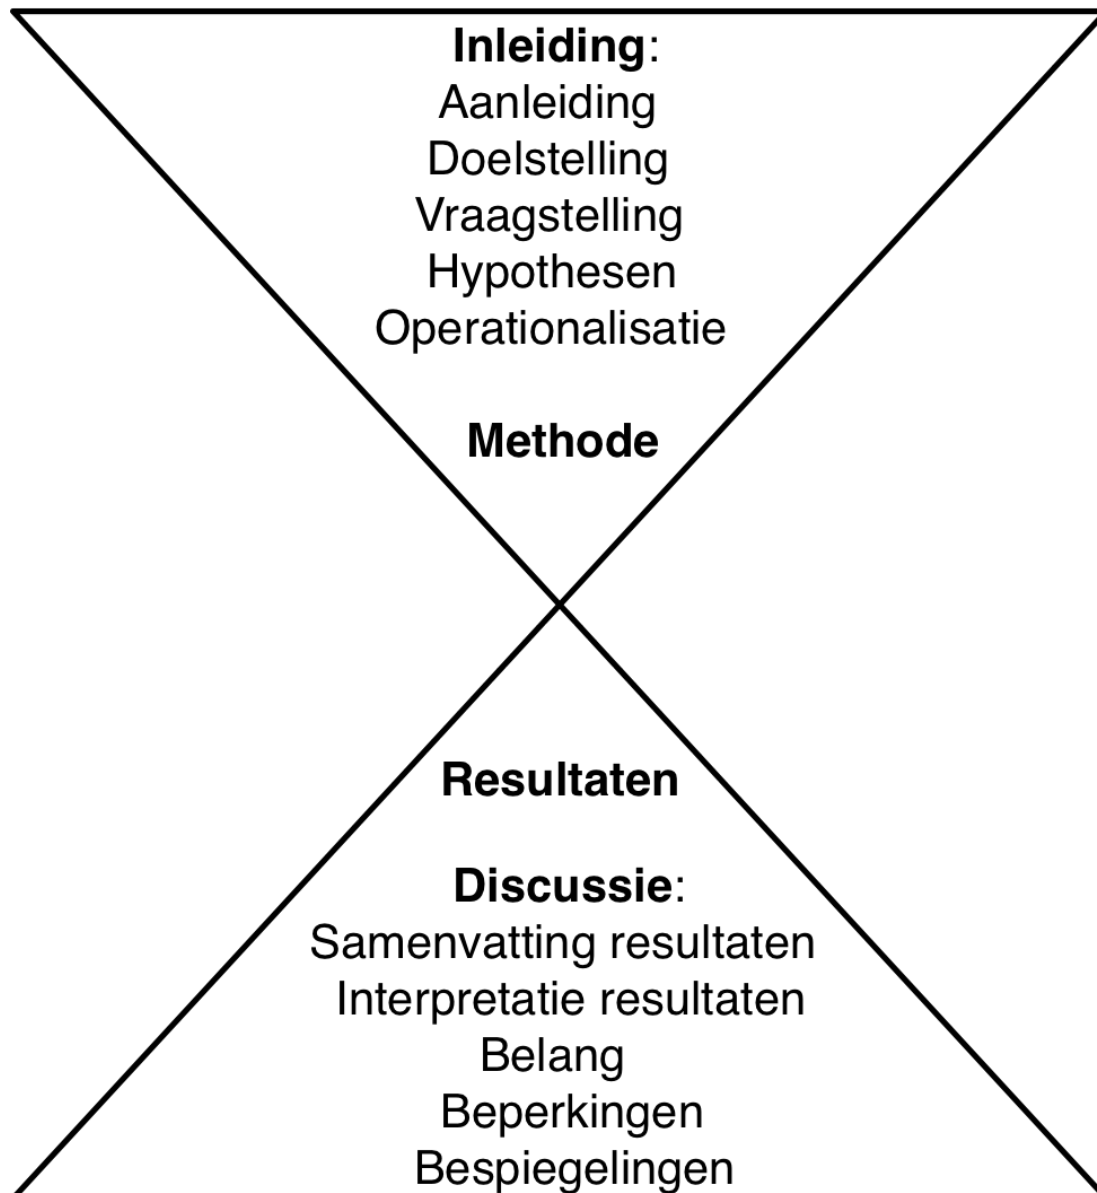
**Inleiding**:
Aanleiding
Doelstelling
Vraagstelling
Hypothesen
Operationalisatie

**Methode**

**Resultaten**

**Discussie**:
Samenvatting resultaten
Interpretatie resultaten
Belang
Beperkingen
Bespiegelingen